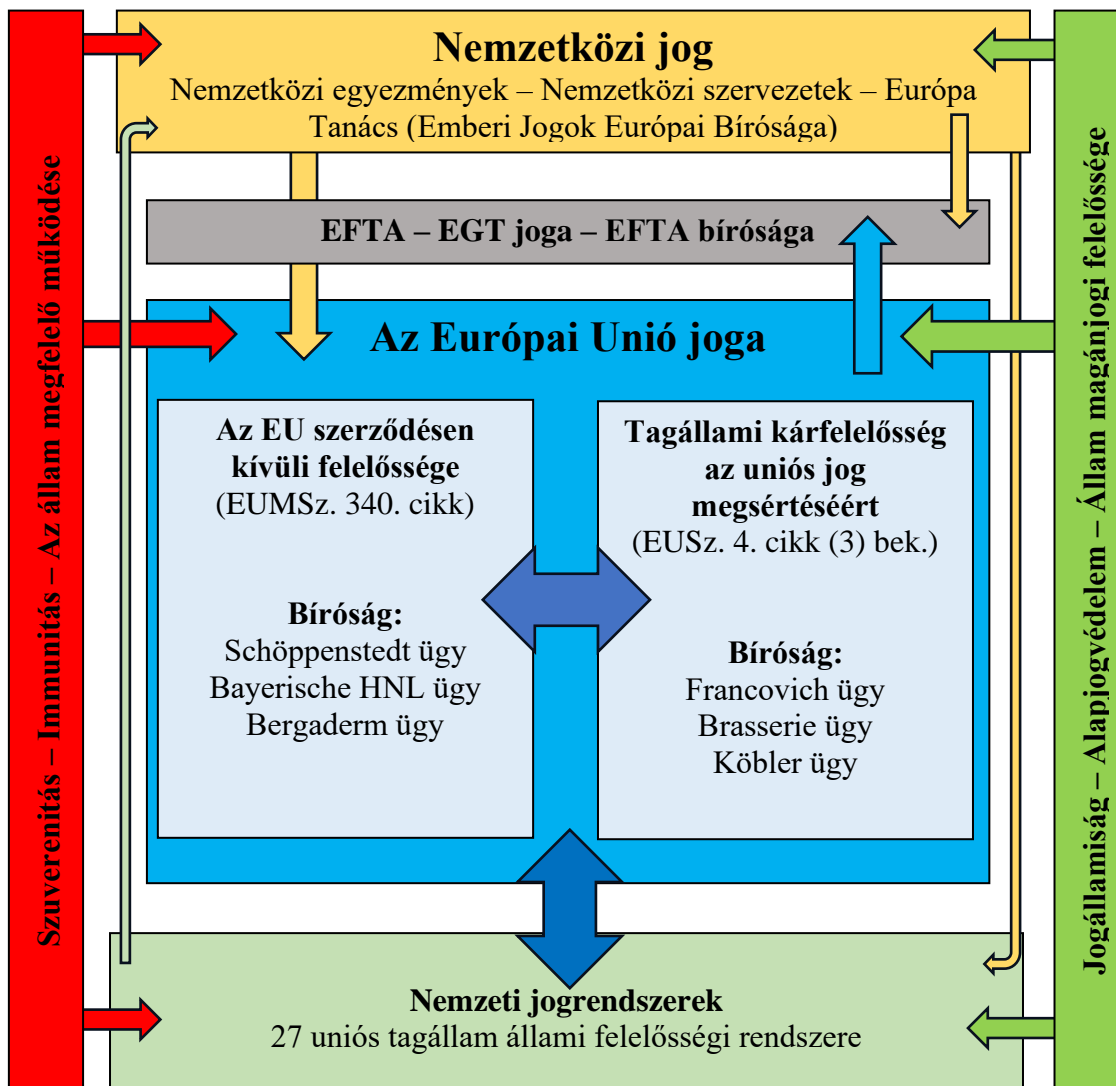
Szuverenitás – Immunitás – Az állam megfelelő működése

Nemzetközi jog
Nemzetközi egyezmények – Nemzetközi szervezetek – Európa Tanács (Emberi Jogok Európai Bírósága)

EFTA – EGT joga – EFTA bírósága

Az Európai Unió joga

Az EU szerződésen kívüli felelőssége
(EUMSz. 340. cikk)

Bíróság:
Schöppenstedt ügy
Bayerische HNL ügy
Bergaderm ügy

Tagállami kárfelelősség az uniós jog megsértéséért
(EUSz. 4. cikk (3) bek.)

Bíróság:
Francovich ügy
Brasserie ügy
Köbler ügy

Nemzeti jogrendszerek
27 uniós tagállam állami felelősségi rendszere

Jogállamiság – Alapjogvédelem – Állam magánjogi felelőssége